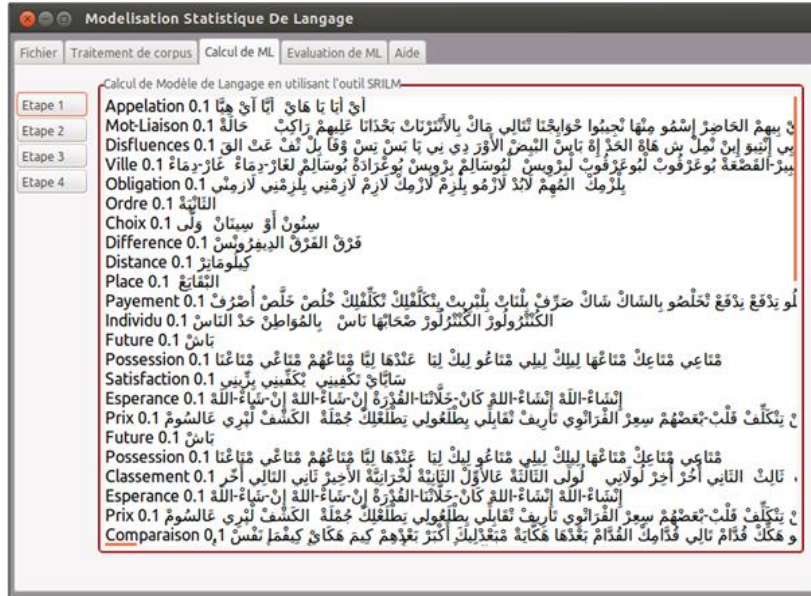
Modelisation Statistique De Langage

Fichier | Traitement de corpus | Calcul de ML | Evaluation de ML | Aide

Calcul de Modèle de Langage en utilisant l'outil SRILM

Etape 1
Etape 2
Etape 3
Etape 4

Appelation 0.1 آحْ أَيَا يَا هَايْ أَيَّا آيْ هِنَّا
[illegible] Mot-Liaison 0.1 خَالَةْ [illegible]
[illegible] Disfluences 0.1 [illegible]
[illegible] Ville 0.1 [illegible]
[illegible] Obligation 0.1 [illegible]
Ordre 0.1 الثَّانِيَةْ
Choix 0.1 سِتُونْ أَوْ سِيتَانْ وِلَّى
Difference 0.1 فَرْقْ الفَرْقْ الدِيفِرُونْسْ
Distance 0.1 كِيلُومِتْرْ
Place 0.1 البْقَايَعْ
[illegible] Payement 0.1 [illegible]
Individu 0.1 الكُنْتْرُولُورْ الكُنْتْرُولُورْ صْحَابْهَا تَاسْ بِالْمُوَاطِنْ حَدْ النَّاسْ
Future 0.1 تَاسْ
Possession 0.1 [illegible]
Satisfaction 0.1 سَايْعْ تَكْفِينِي يِرْضِينِي
Esperance 0.1 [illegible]
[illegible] Prix 0.1 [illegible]
Future 0.1 تَاسْ
Possession 0.1 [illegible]
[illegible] Classement 0.1 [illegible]
Esperance 0.1 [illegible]
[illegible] Prix 0.1 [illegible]
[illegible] Comparaison 0,1 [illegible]